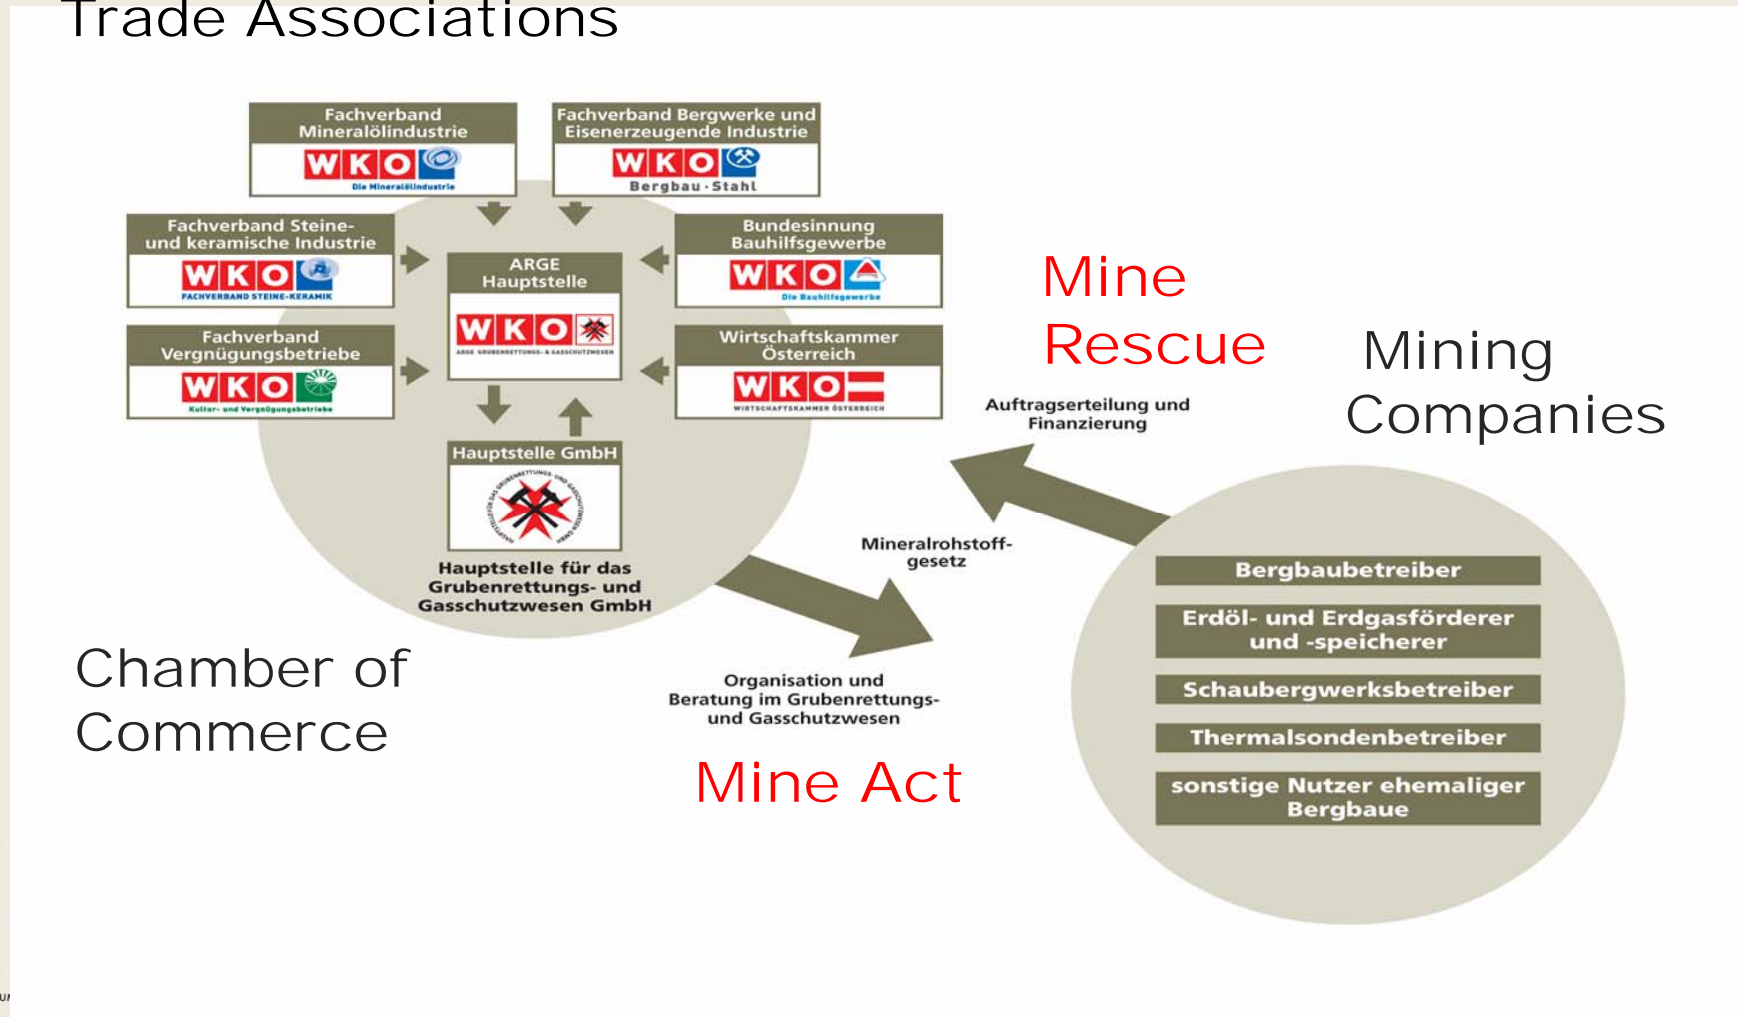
Trade Associations

Fachverband Mineralölindustrie
WKO
Die Mineralölindustrie

Fachverband Bergwerke und Eisenerzeugende Industrie
WKO
Bergbau · Stahl

Fachverband Steine- und keramische Industrie
WKO
FACHVERBAND STEINE-KERAMIK

ARGE Hauptstelle
WKO
ARGE GRUBENRETTUNGS- & GASSCHUTZWESEN

Bundesinnung Bauhilfsgewerbe
WKO
Die Bauhilfsgewerbe

Fachverband Vergnügungsbetriebe
WKO
Kultur- und Vergnügungsbetriebe

Wirtschaftskammer Österreich
WKO
WIRTSCHAFTSKAMMER ÖSTERREICH

Hauptstelle GmbH

Hauptstelle für das Grubenrettungs- und Gasschutzwesen GmbH

Mine Rescue

Mining Companies

Auftragserteilung und Finanzierung

Mineralrohstoffgesetz

Bergbaubetreiber

Erdöl- und Erdgasförderer und -speicherer

Schaubergwerksbetreiber

Thermalsondenbetreiber

sonstige Nutzer ehemaliger Bergbaue

Chamber of Commerce

Organisation und Beratung im Grubenrettungs- und Gasschutzwesen

Mine Act